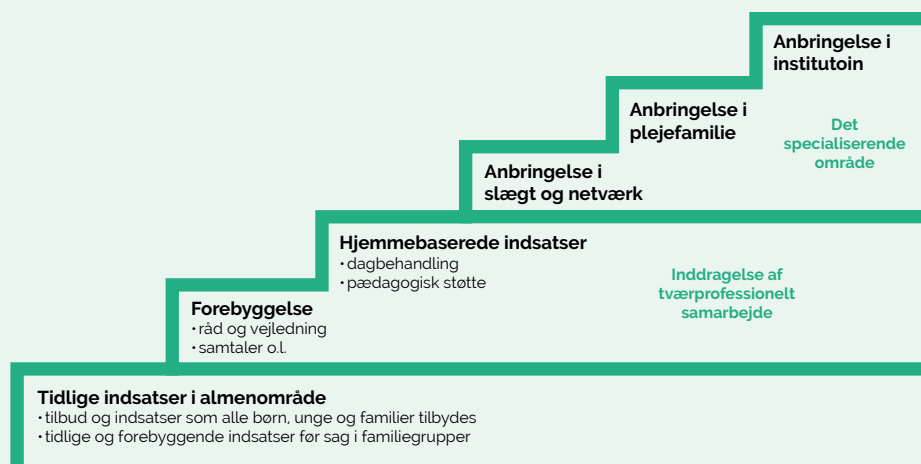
Anbringelse i institutoin

Anbringelse i plejefamilie

Det specialiserende område

Anbringelse i slægt og netværk

Hjemmebaserede indsatser
• dagbehandling
• pædagogisk støtte

Inddragelse af tværprofessionelt samarbejde

Forebyggelse
• råd og vejledning
• samtaler o.l.

Tidlige indsatser i almenområde
• tilbud og indsatser som alle børn, unge og familier tilbydes
• tidlige og forebyggende indsatser før sag i familiegrupper